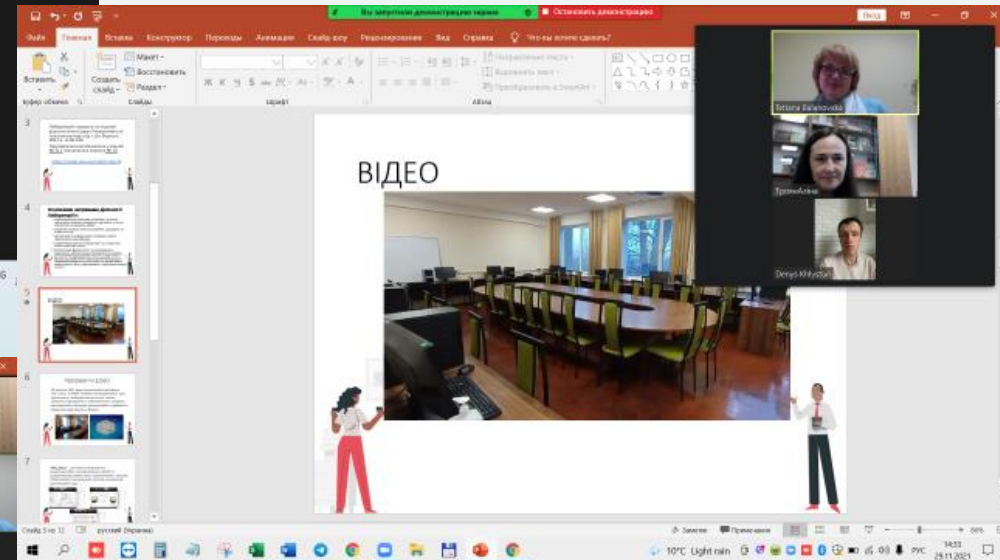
Вы запустили демонстрацию экрана
Остановить демонстрацию
Вход
Файл Главная Вставка Конструктор Переходы Анимация Слайд-шоу Рецензирование Вид Справка Что вы хотите сделать?
Вставить
Создать слайд
Макет
Восстановить
Раздел
Буфер обмена
Слайды
Шрифт
Абзац
Направление текста
Выровнять текст
Преобразовать в SmartArt
3
4
5
6
7
ВІДЕО
Tetiana Bielanovska
ТрохимАлена
Denys Khlystun
Слайд 5 из 12
русский (Украина)
Заметки
Примечания
56%
10°C Light rain
РУС
14:53
29.11.2021